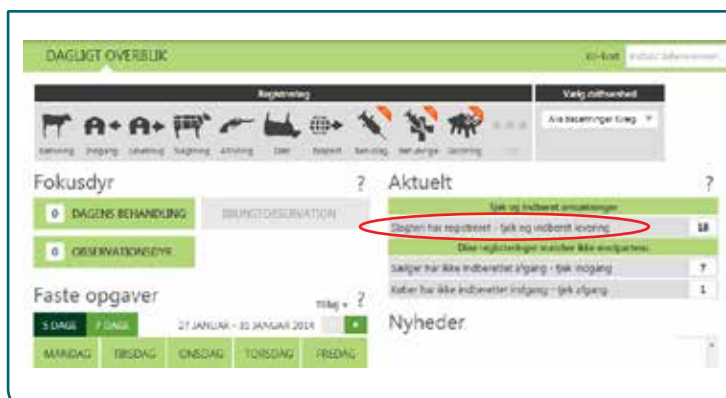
DAGLIGT OVERBLIK

ID-kort

Registrering

Kælvning Indgang Udsætning Slagtning Afsætning Død Eksport Behandling Behandlinger Sæddning

Vælg dyrtholderhed

Alle besætninger tilvejg

Fokusdyr

?

0 DAGENS BEHANDLING

BRUNSTOBSERVATION

0 OBSERVATIONSDYR

Faste opgaver

Tilføj ?

5 DAGE 7 DAGE 27 JANUAR - 31 JANUAR 2014

MANDAG TIRSDAG ONSDAG TORSDAG FREDAG

Aktuelt

?

Tjek og indberet anmærkninger

Slagteri har registreret - tjek og indberet levering 18

Dine registreringer matcher ikke modpartens

Sælger har ikke indberettet afgang - tjek indgang 7

Køber har ikke indberettet indgang - tjek afgang 1

Nyheder